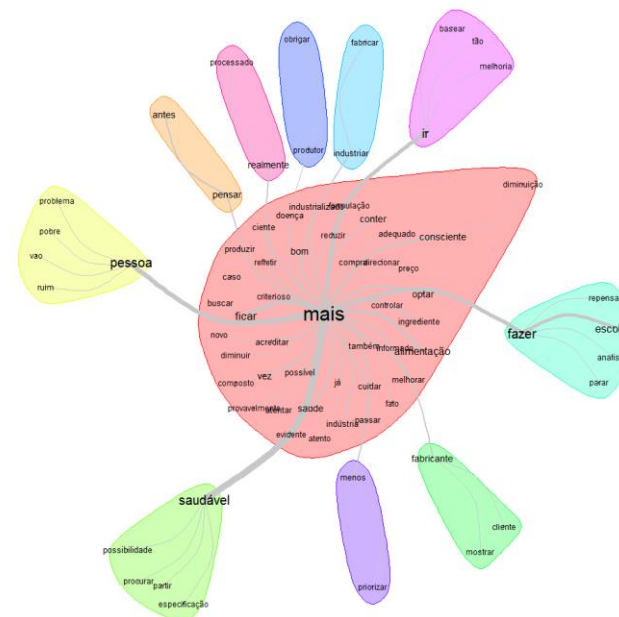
basear
tão
melhoria
ir

obrigar
produtor

fabricar
industrial

processado
realmente

antes
pensar

problema
pobre
vao
ruim
pessoa

diminuição
industrializado
formulação
conter
doença
ciente
reduzir
adequado
consciente
produzir
refletir
bom
comprar
direcionar
preço
caso
criterioso
optar
buscar
ficar
mais
controlar
ingrediente
novo
acreditar
também
informado
alimentação
diminuir
vez
possível
já
cuidar
melhorar
composto
provavelmente
evitar
saude
fato
passar
indústria
evidente
atento

repensar
esco
fazer
analis
parar

saudável
possibilidade
procurar
partir
especificação

menos
priorizar

fabricante
cliente
mostrar